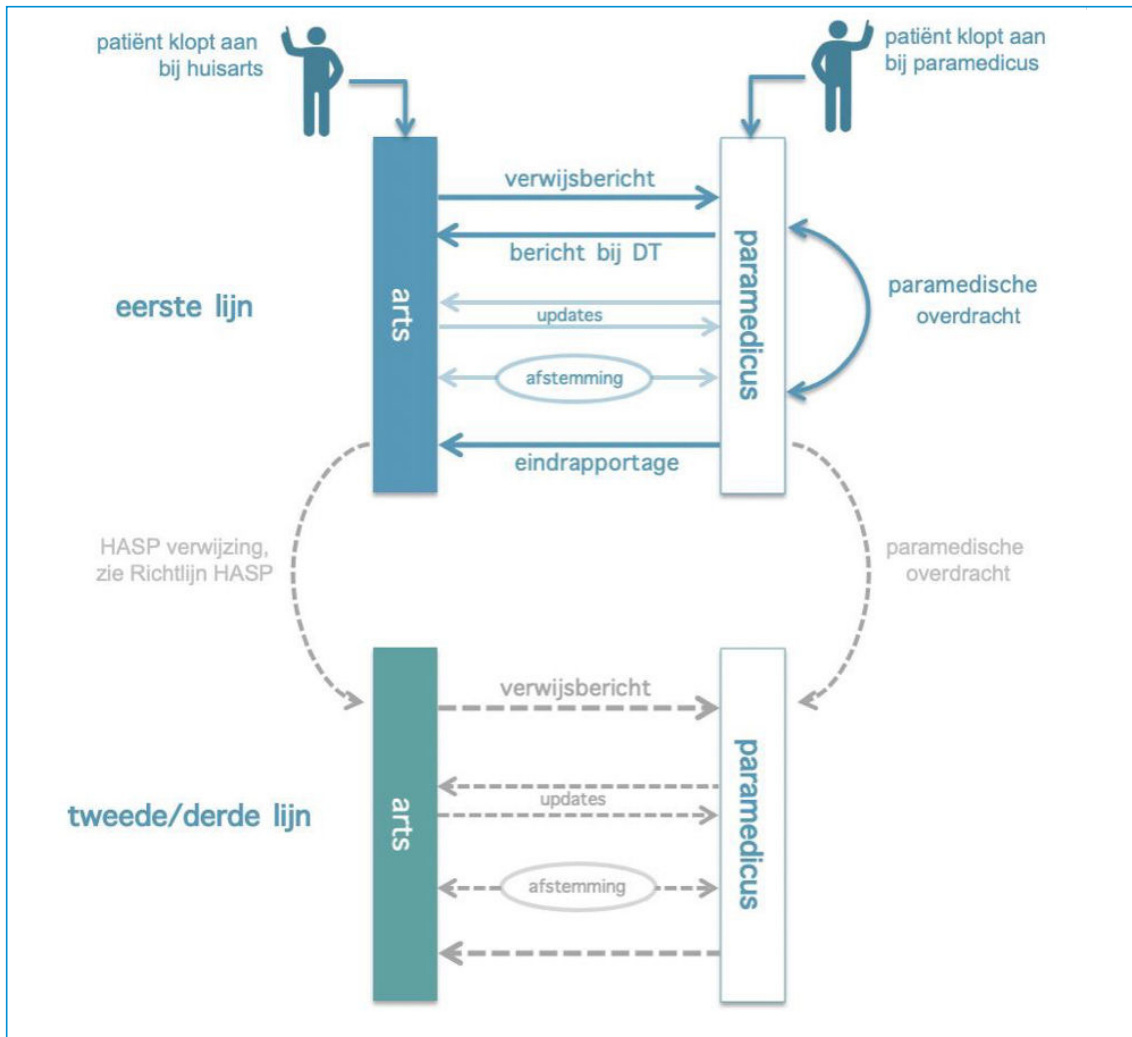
patiënt klopt aan bij huisarts

patiënt klopt aan bij paramedicus

verwijsbericht

bericht bij DT

eerste lijn

arts

updates

afstemming

paramedicus

paramedische overdracht

eindrapportage

HASP verwijzing, zie Richtlijn HASP

paramedische overdracht

verwijsbericht

tweede/derde lijn

arts

updates

afstemming

paramedicus